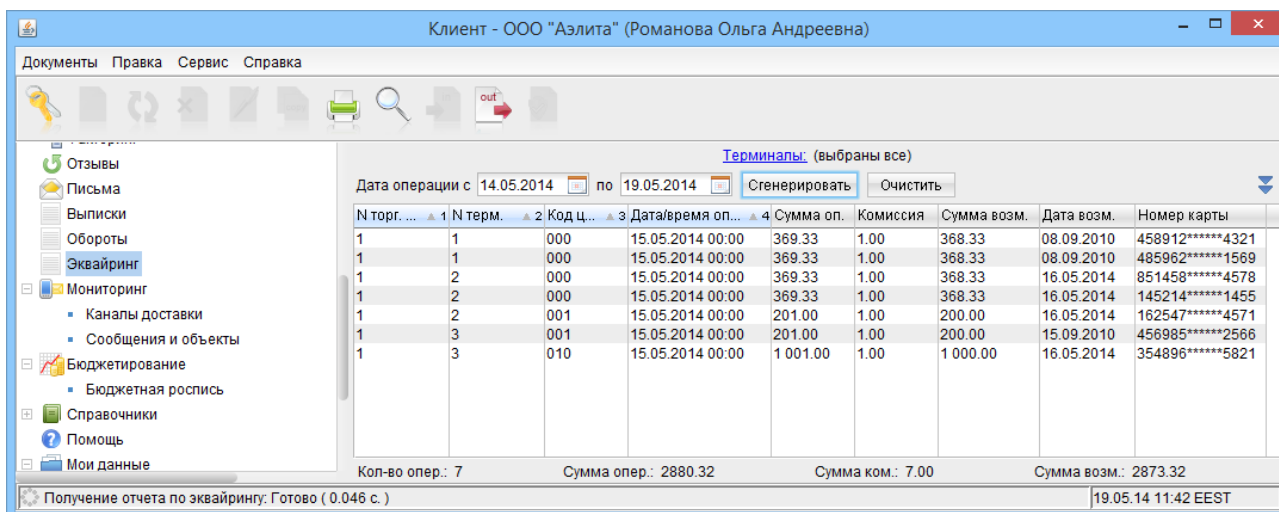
Клиент - ООО "Аэлита" (Романова Ольга Андреевна)

Документы Правка Сервис Справка

Отзывы
Письма
Выписки
Обороты
Эквайринг
Мониторинг
Каналы доставки
Сообщения и объекты
Бюджетирование
Бюджетная роспись
Справочники
Помощь
Мои данные

Терминалы: (выбраны все)

Дата операции с 14.05.2014 по 19.05.2014 Сгенерировать Очистить

| N торг. ... 1 | N терм. 2 | Код ц... 3 | Дата/время оп... 4 | Сумма оп. | Комиссия | Сумма возм. | Дата возм. | Номер карты |
|---|---|---|---|---|---|---|---|---|
| 1 | 1 | 000 | 15.05.2014 00:00 | 369.33 | 1.00 | 368.33 | 08.09.2010 | 458912******4321 |
| 1 | 1 | 000 | 15.05.2014 00:00 | 369.33 | 1.00 | 368.33 | 08.09.2010 | 485962******1569 |
| 1 | 2 | 000 | 15.05.2014 00:00 | 369.33 | 1.00 | 368.33 | 16.05.2014 | 851458******4578 |
| 1 | 2 | 000 | 15.05.2014 00:00 | 369.33 | 1.00 | 368.33 | 16.05.2014 | 145214******1455 |
| 1 | 2 | 001 | 15.05.2014 00:00 | 201.00 | 1.00 | 200.00 | 16.05.2014 | 162547******4571 |
| 1 | 3 | 001 | 15.05.2014 00:00 | 201.00 | 1.00 | 200.00 | 15.09.2010 | 456985******2566 |
| 1 | 3 | 010 | 15.05.2014 00:00 | 1 001.00 | 1.00 | 1 000.00 | 16.05.2014 | 354896******5821 |

Кол-во опер.: 7 Сумма опер.: 2880.32 Сумма ком.: 7.00 Сумма возм.: 2873.32

Получение отчета по эквайрингу: Готово ( 0.046 с. )
19.05.14 11:42 EEST